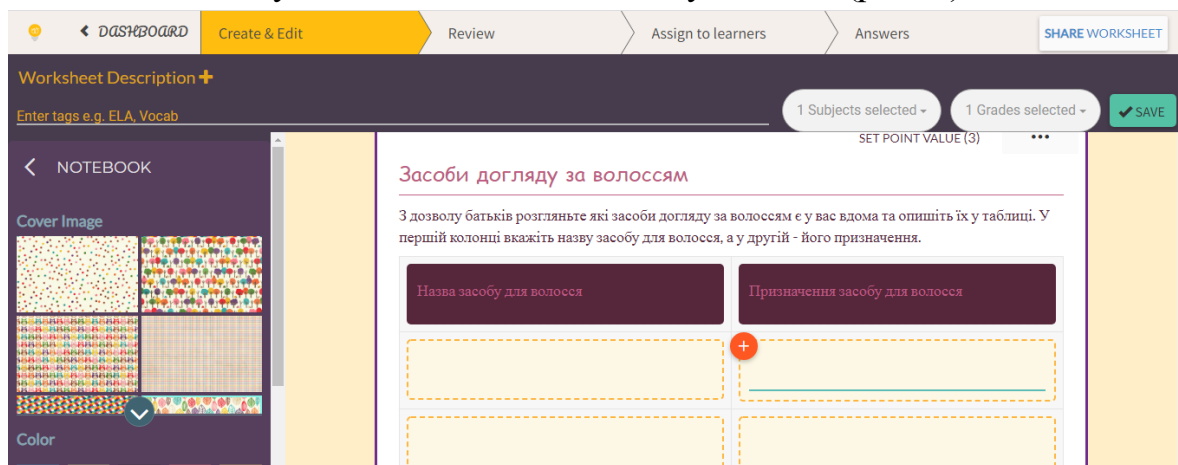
DASHBOARD
Create & Edit
Review
Assign to learners
Answers
SHARE WORKSHEET

Worksheet Description +
Enter tags e.g. ELA, Vocab
1 Subjects selected
1 Grades selected
SAVE

NOTEBOOK
Cover Image
Color

SET POINT VALUE (3)
•••

Засоби догляду за волоссям

З дозволу батьків розгляньте які засоби догляду за волоссям є у вас вдома та опишіть їх у таблиці. У першій колонці вкажіть назву засобу для волосся, а у другій - його призначення.

| Назва засобу для волосся | Призначення засобу для волосся |
|---|---|
| | |
| | |